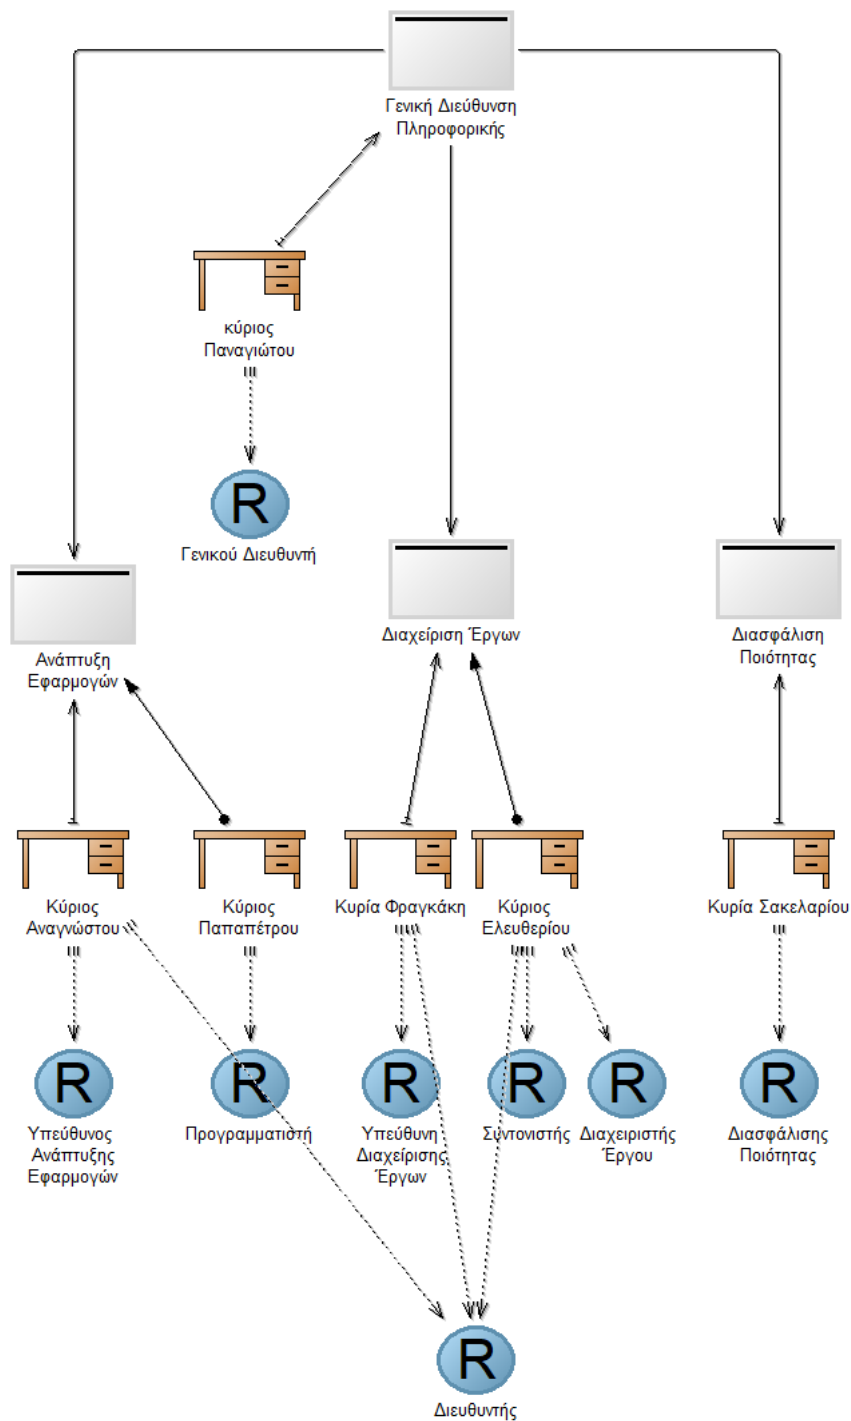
Γενική Διεύθυνση Πληροφορικής

κύριος Παναγιώτου

R

Γενικού Διευθυντή

Ανάπτυξη Εφαρμογών

Διαχείριση Έργων

Διασφάλιση Ποιότητας

Κύριος Αναγνώστου

Κύριος Παπαπέτρου

Κυρία Φραγκάκη

Κύριος Ελευθερίου

Κυρία Σακελαρίου

R

Υπεύθυνος Ανάπτυξης Εφαρμογών

R

Προγραμματιστή

R

Υπεύθυνη Διαχείρισης Έργων

R

Συντονιστής

R

Διαχειριστής Έργου

R

Διασφάλισης Ποιότητας

R

Διευθυντής